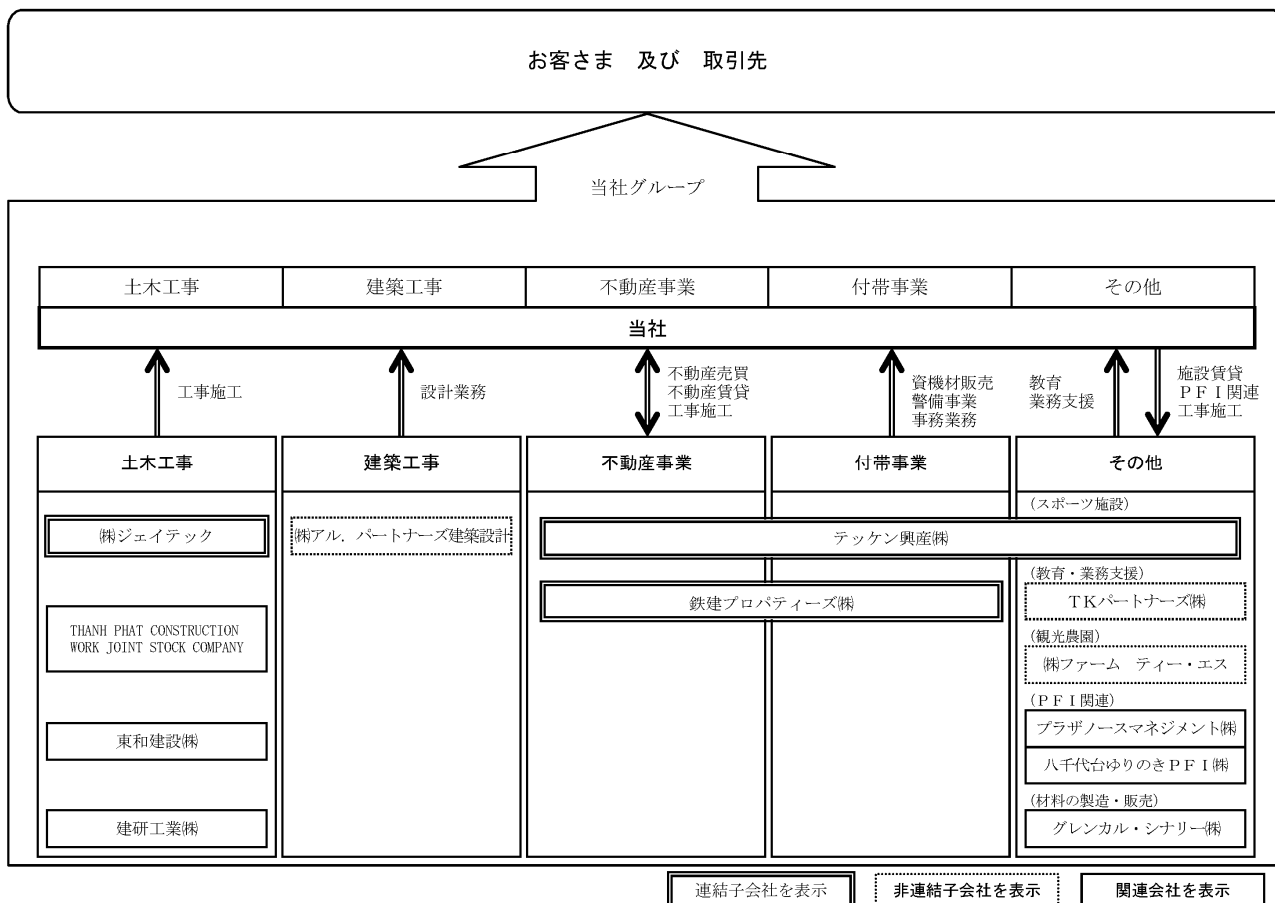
お客さま　及び　取引先

当社グループ

| 土木工事 | 建築工事 | 不動産事業 | 付帯事業 | その他 |
|---|---|---|---|---|

当社

工事施工

設計業務

不動産売買
不動産賃貸
工事施工

資機材販売
警備事業
事務業務

教育
業務支援

施設賃貸
ＰＦＩ関連
工事施工

土木工事

建築工事

不動産事業

付帯事業

その他

㈱ジェイテック

THANH PHAT CONSTRUCTION WORK JOINT STOCK COMPANY

東和建設㈱

建研工業㈱

㈱アル．パートナーズ建築設計

テッケン興産㈱

鉄建プロパティーズ㈱

(スポーツ施設)

(教育・業務支援)

ＴＫパートナーズ㈱

(観光農園)

㈱ファーム　ティー・エス

(ＰＦＩ関連)

プラザノースマネジメント㈱

八千代台ゆりのきＰＦＩ㈱

(材料の製造・販売)

グレンカル・シナリー㈱

連結子会社を表示

非連結子会社を表示

関連会社を表示